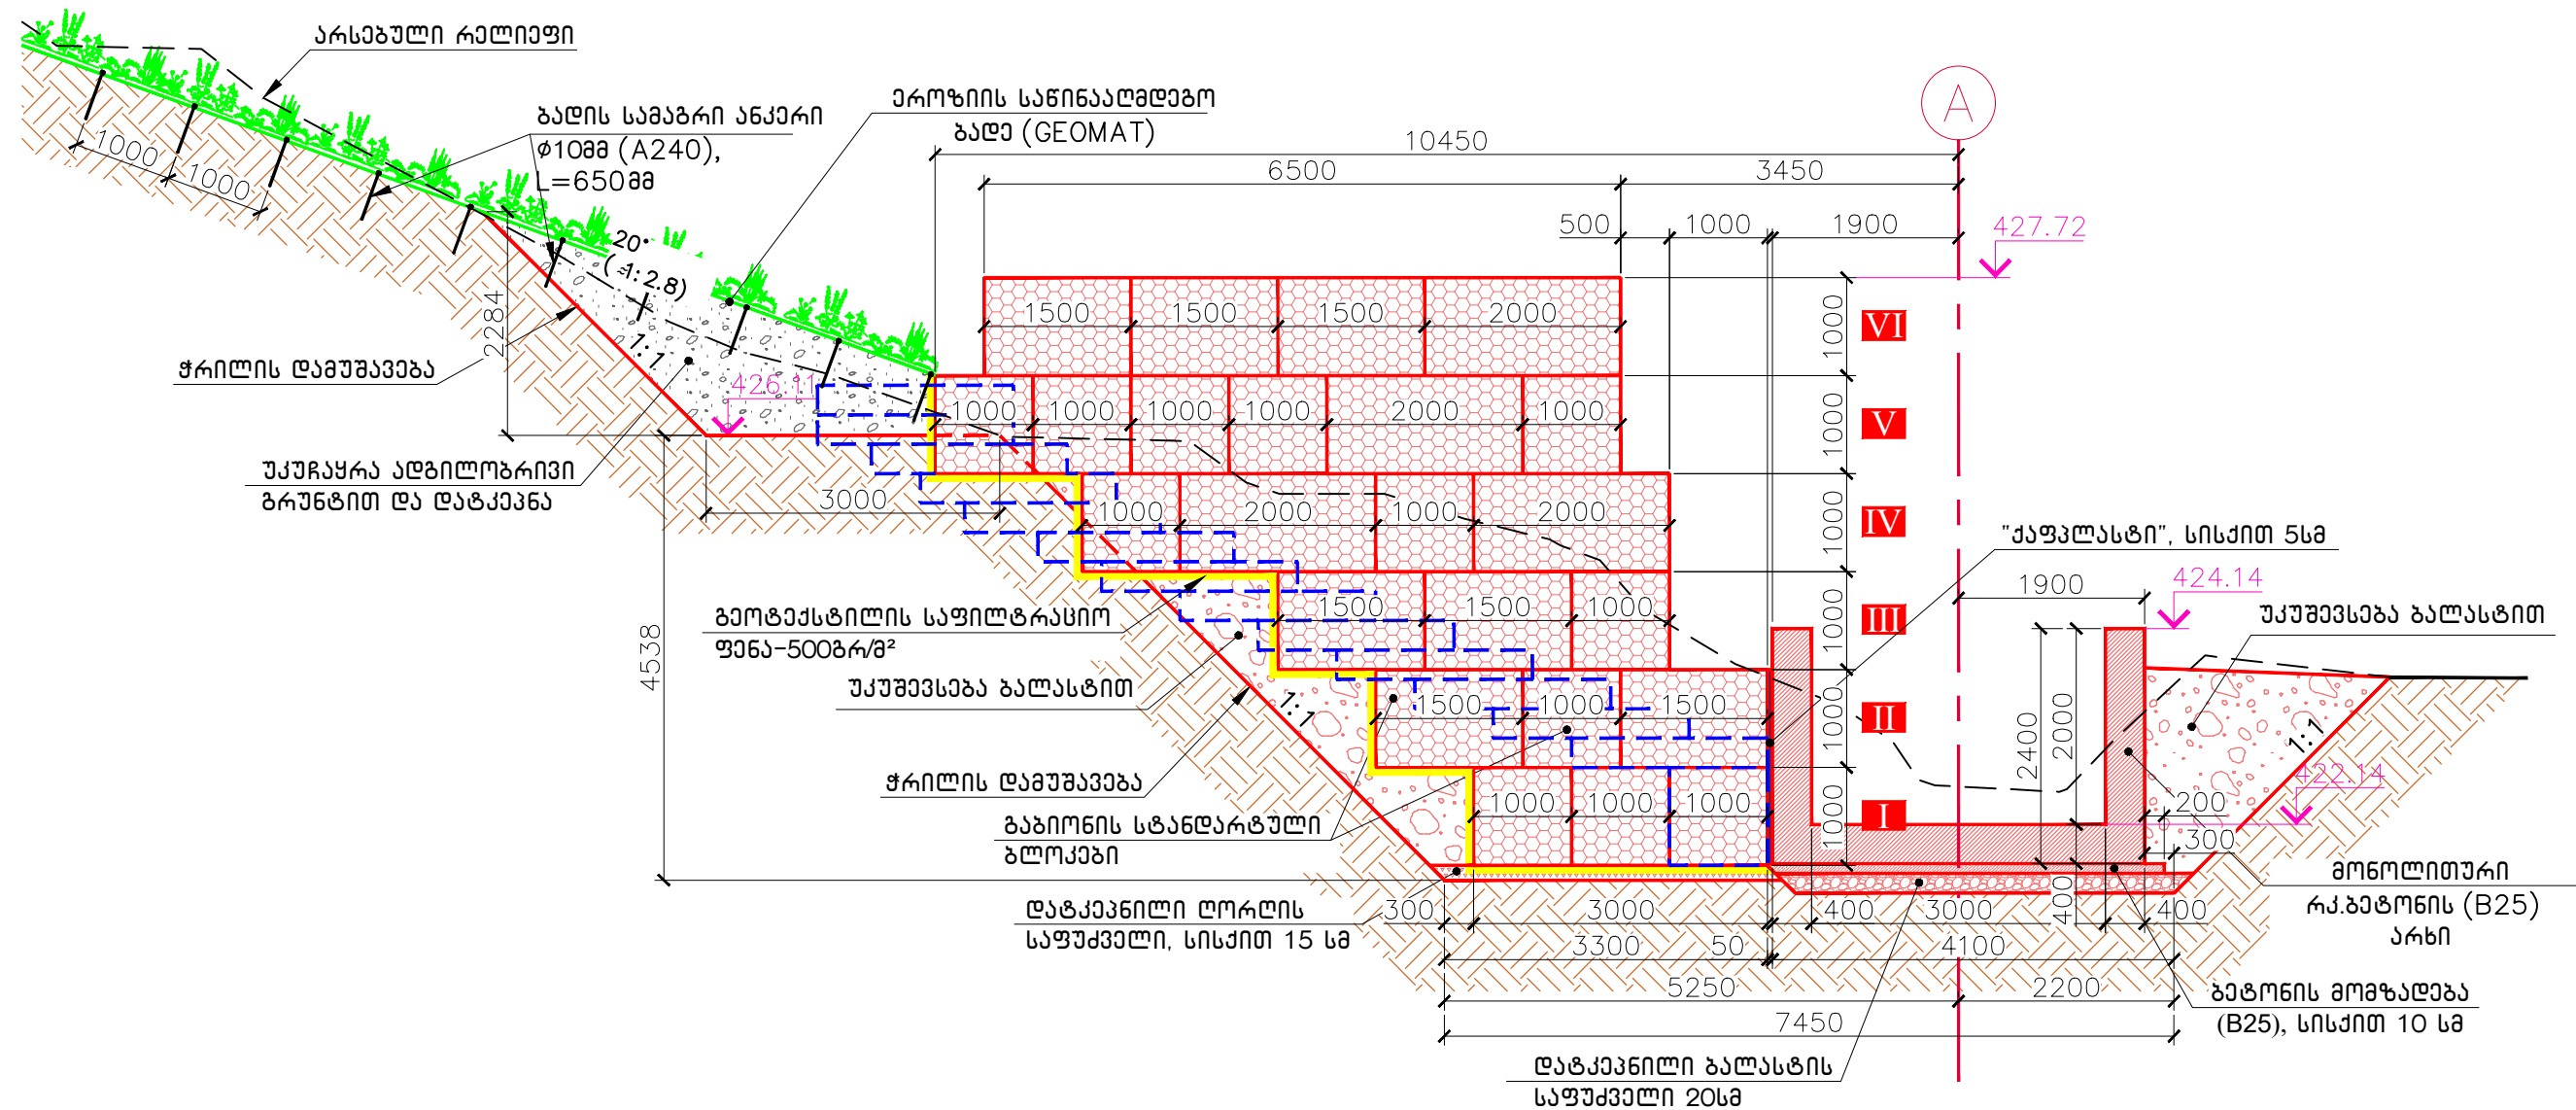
არსებული რელიეფი

ბადის სამაგრი ანკერი
ø10მმ (A240),
L=650მმ

ეროზიის საწინააღმდეგო
ბადე (GEOMAT)

1000 1000

20°
(1:2.8)

2284

1:1

ჭრილის დამუშავება

426.11

უკუჩაყრა ადგილობრივი
გრუნტით და დატკეპნა

3000

4538

10450
6500 3450
500 1000 1900

427.72

1500 1500 1500 2000
1000 1000 1000 1000 2000 1000
1000 2000 1000 2000
1500 1500 1000
1500 1000 1500
1000 1000 1000

1000 VI
1000 V
1000 IV
1000 III
1000 II
1000 I

A

"ქაფასლასტი", სისქით 5სმ

1900

424.14

უკუშევსება ბალასტით

გეოტექსტილის საფილტრაციო
ფენა-500გრ/მ²

უკუშევსება ბალასტით

1:1

ჭრილის დამუშავება

გაბიონის სტანდარტული
ბლოკები

2400 2000

1:1

422.14

200
300

მონოლითური
რკ.ბეტონის (B25)
არხი

დატკეპნილი ღორღის
საფუძველი, სისქით 15 სმ

300 3000 400 3000 400 400
3300 50 4100
5250 2200
7450

ბეტონის მომზადება
(B25), სისქით 10 სმ

დატკეპნილი ბალასტის
საფუძველი 20სმ